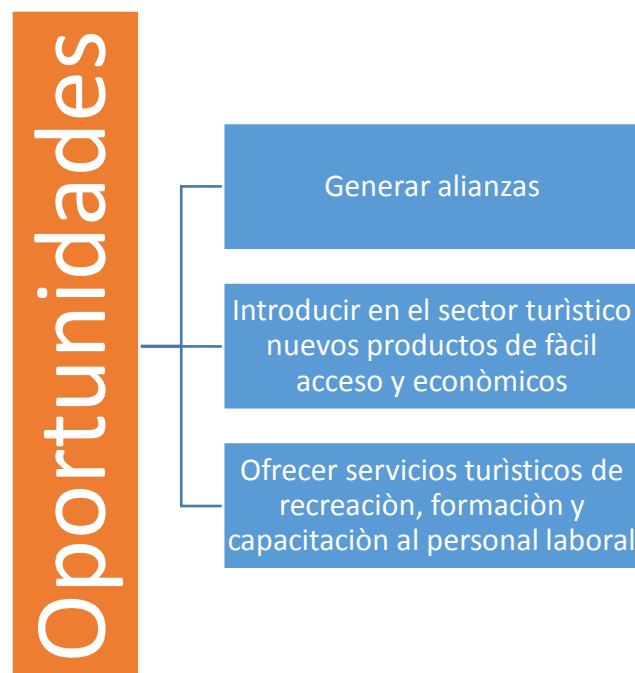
Oportunidades

Generar alianzas

Introducir en el sector turìstico nuevos productos de fàcil acceso y econòmicos

Ofrecer servicios turìsticos de recreaciòn, formaciòn y capacitaciòn al personal laboral